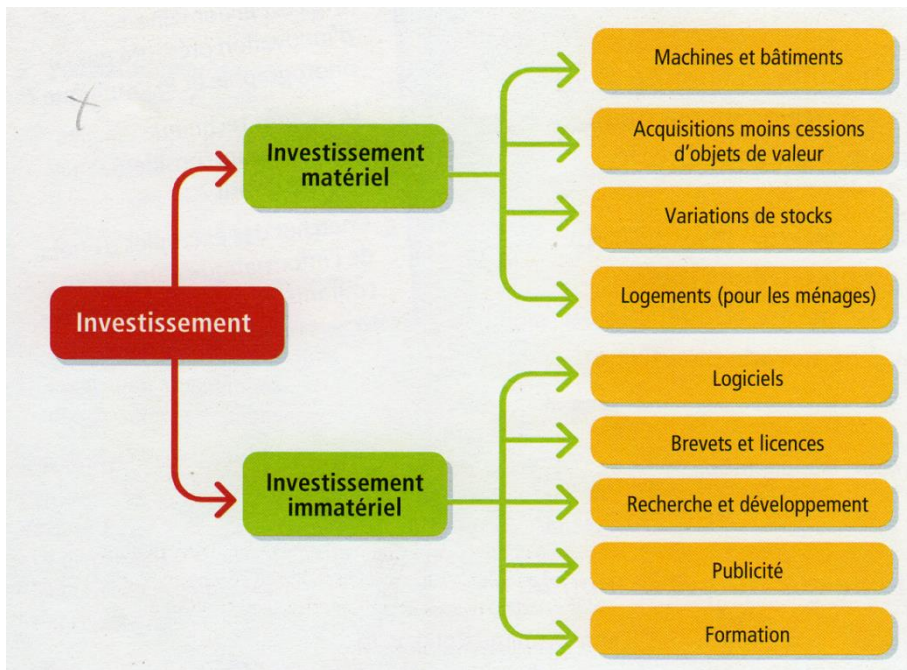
Investissement

Investissement matériel

Machines et bâtiments

Acquisitions moins cessions d'objets de valeur

Variations de stocks

Logements (pour les ménages)

Investissement immatériel

Logiciels

Brevets et licences

Recherche et développement

Publicité

Formation